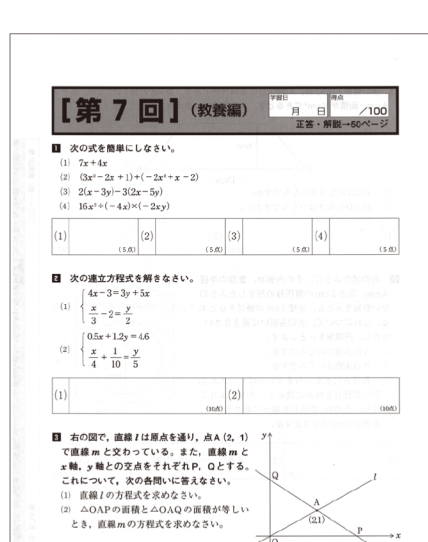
[第 7 回] (教養編)

学習日 月 日

得点 /100

正答・解説→60ページ

1 次の式を簡単にしなさい。

(1) $7x+4x$

(2) $(3x^2-2x+1)+(-2x^2+x-2)$

(3) $2(x-3y)-3(2x-5y)$

(4) $16x^2\div(-4x)\times(-2xy)$

| (1) (5点) | (2) (5点) | (3) (5点) | (4) (5点) |
|---|---|---|---|

2 次の連立方程式を解きなさい。

(1) $\begin{cases} 4x-3=3y+5x \\ \frac{x}{3}-2=\frac{y}{2} \end{cases}$

(2) $\begin{cases} 0.5x+1.2y=4.6 \\ \frac{x}{4}+\frac{1}{10}=\frac{y}{5} \end{cases}$

| (1) (10点) | (2) (10点) |
|---|---|

3 右の図で，直線 $l$ は原点を通り，点A (2, 1) で直線 $m$ と交わっている。また，直線 $m$ と $x$ 軸，$y$ 軸との交点をそれぞれP，Qとする。これについて，次の各問いに答えなさい。

(1) 直線 $l$ の方程式を求めなさい。

(2) △OAPの面積と△OAQの面積が等しいとき，直線 $m$ の方程式を求めなさい。

y Q A (2,1) P l O x